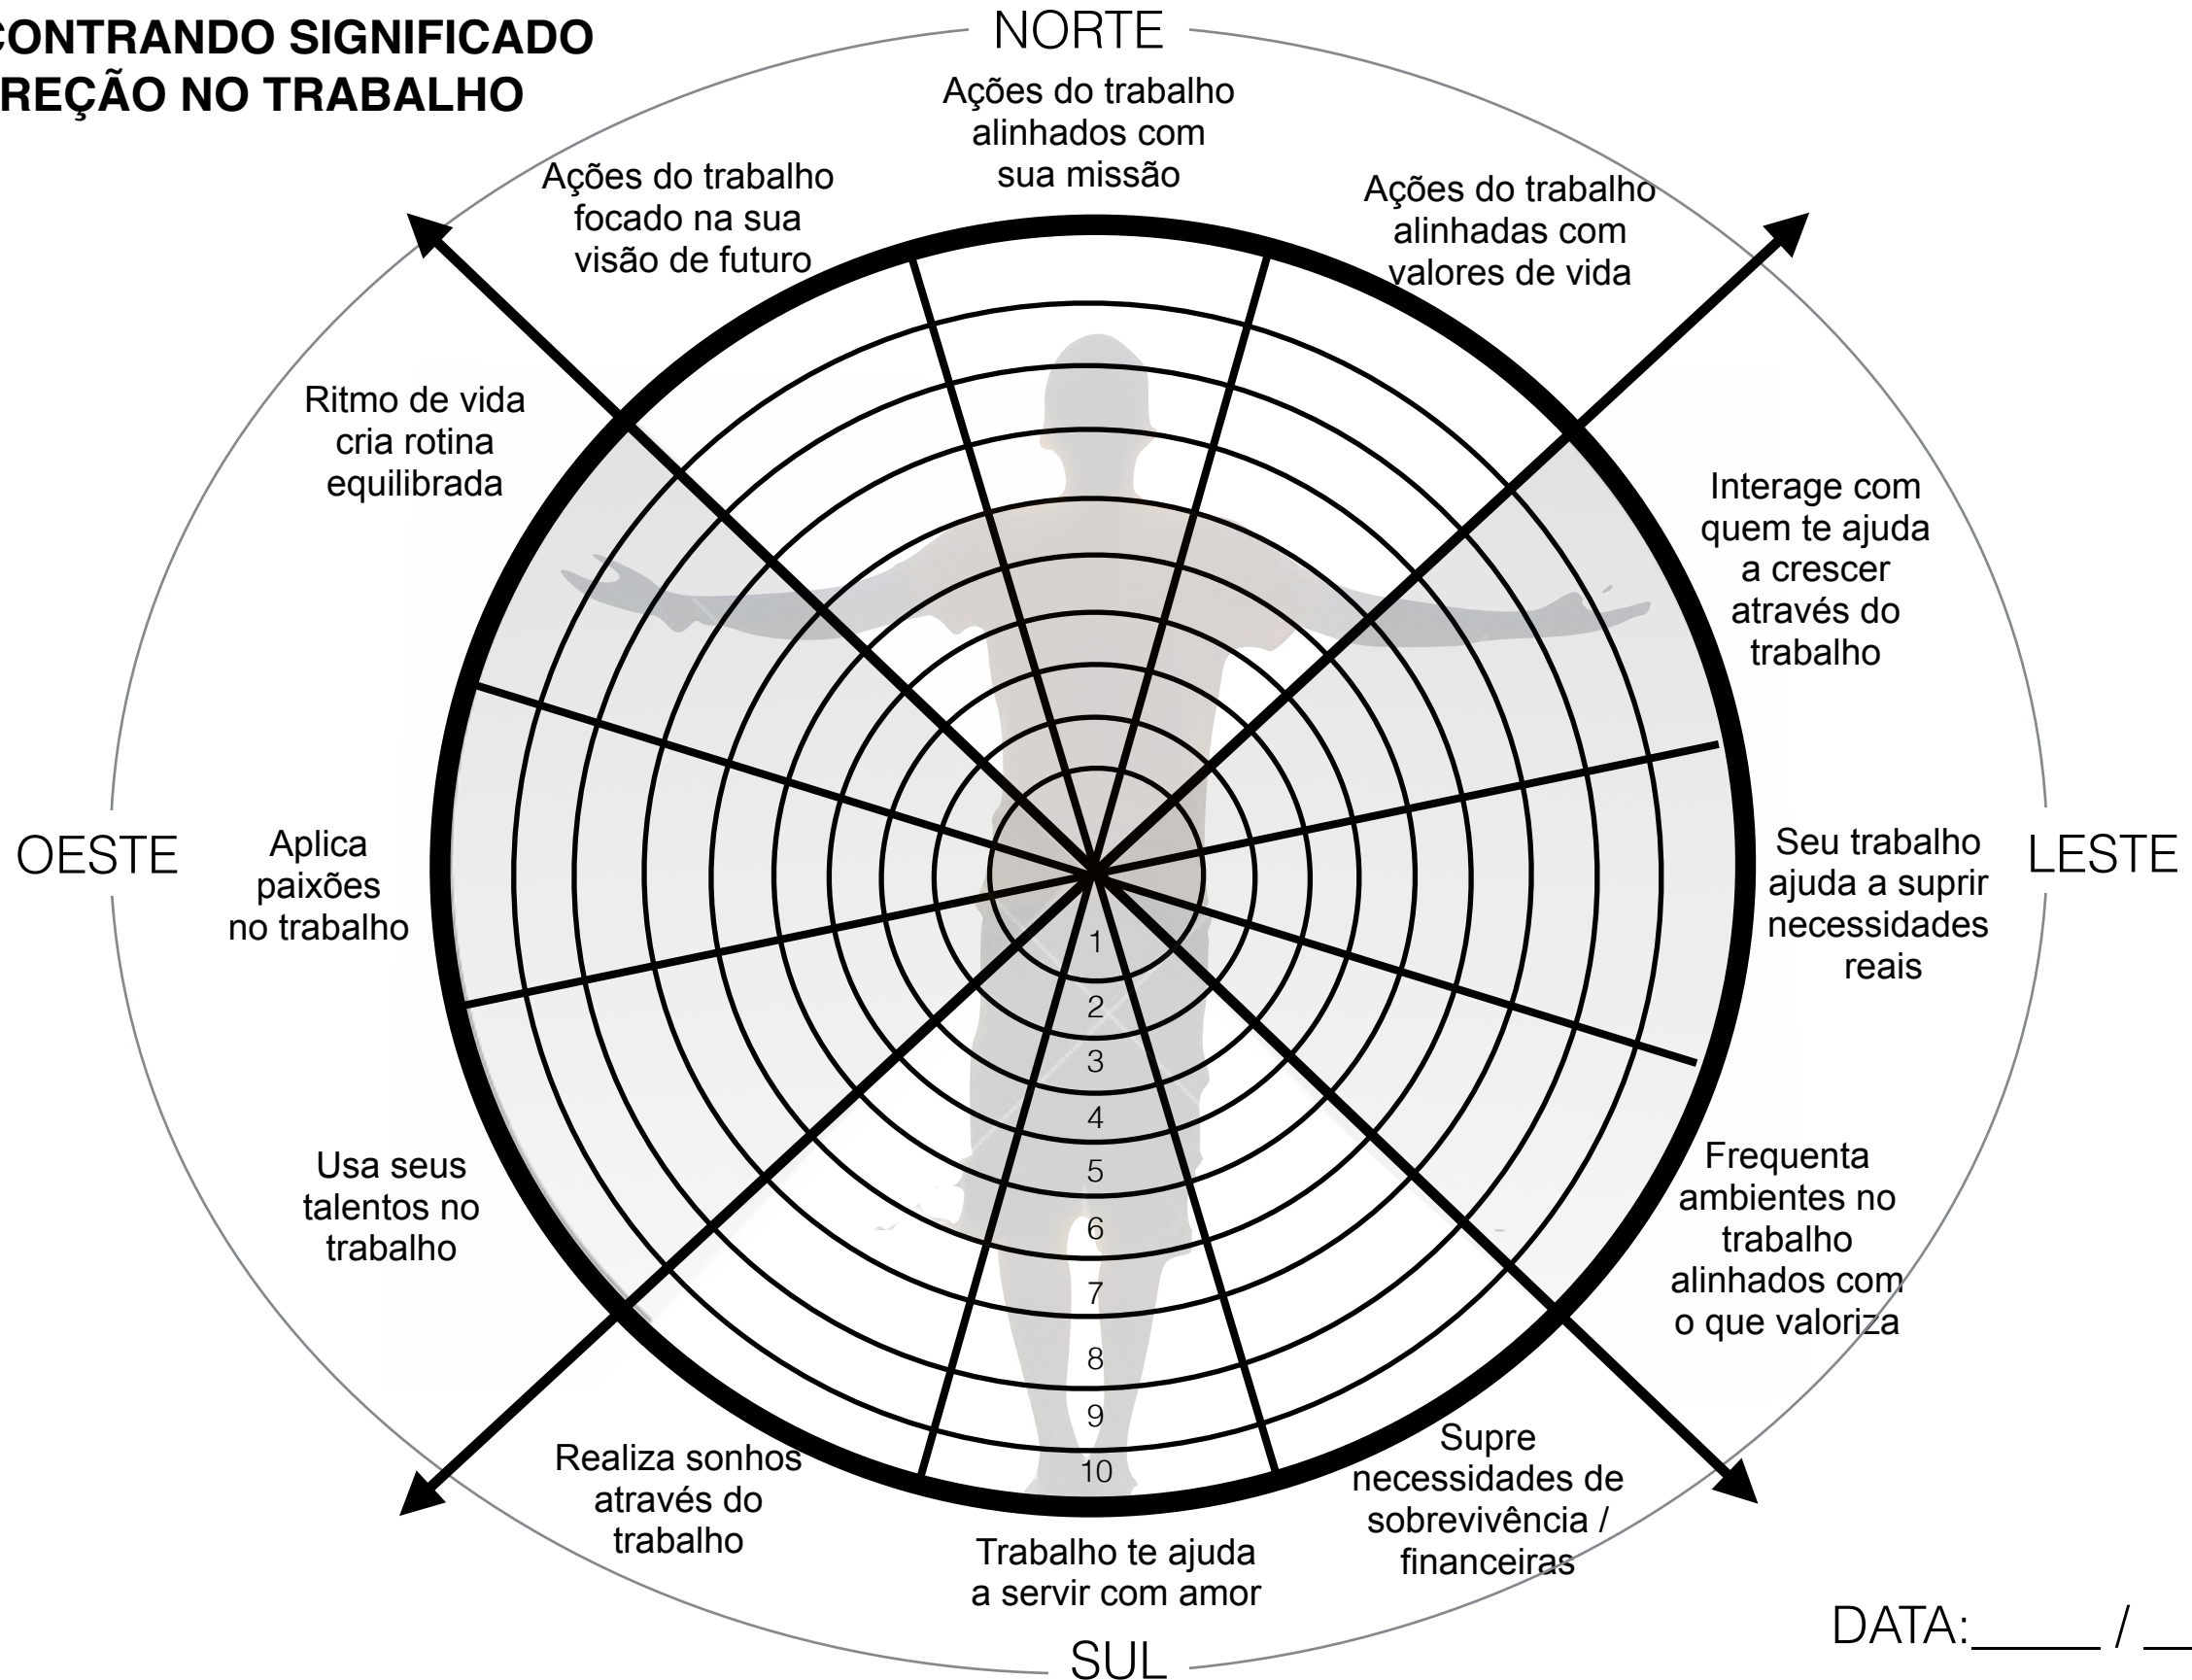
CONTRANDO SIGNIFICADO
REÇÃO NO TRABALHO

NORTE

Ações do trabalho alinhados com sua missão

Ações do trabalho focado na sua visão de futuro

Ações do trabalho alinhadas com valores de vida

Ritmo de vida cria rotina equilibrada

Interage com quem te ajuda a crescer através do trabalho

OESTE

Aplica paixões no trabalho

Seu trabalho ajuda a suprir necessidades reais

LESTE

1
2
3
4
5
6
7
8
9
10

Usa seus talentos no trabalho

Frequenta ambientes no trabalho alinhados com o que valoriza

Realiza sonhos através do trabalho

Supre necessidades de sobrevivência / financeiras

Trabalho te ajuda a servir com amor

SUL

DATA:_____ / __